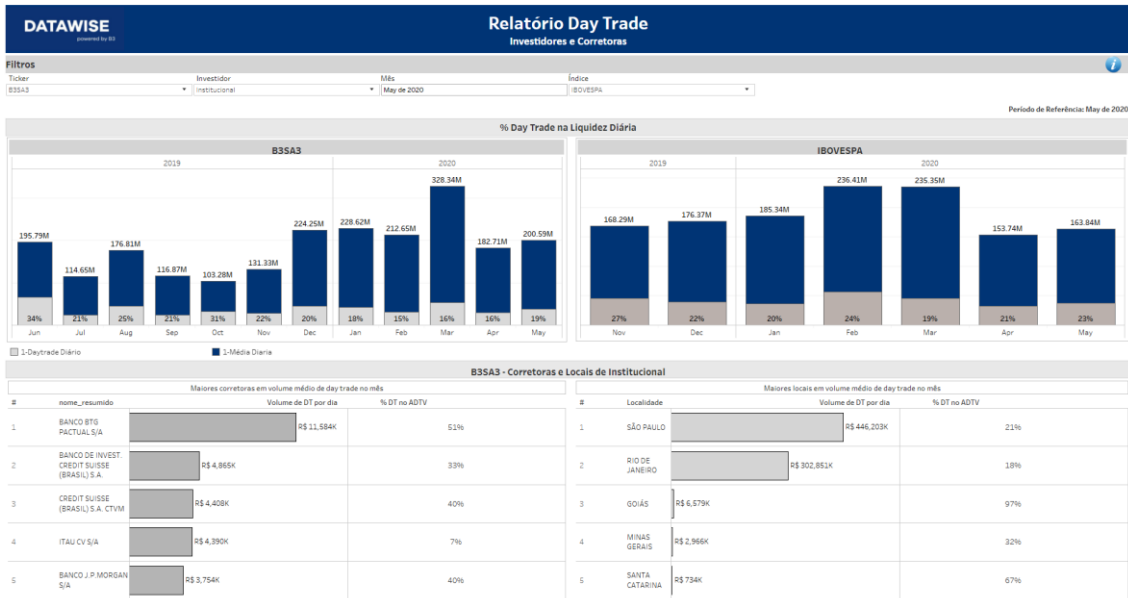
DATAWISE
powered by B3

Relatório Day Trade
Investidores e Corretoras

Filtros

| Ticker | Investidor | Mês | Índice |
|---|---|---|---|
| B3SA3 | Institucional | May de 2020 | IBOVESPA |

Período de Referência: May de 2020

% Day Trade na Liquidez Diária

B3SA3

2019 | 2020

195.79M 114.65M 176.81M 116.87M 103.28M 131.33M 224.25M 228.62M 212.65M 328.34M 182.71M 200.59M

34% 21% 25% 21% 31% 22% 20% 18% 15% 16% 16% 19%

Jun Jul Aug Sep Oct Nov Dec Jan Feb Mar Apr May

IBOVESPA

2019 | 2020

168.29M 176.37M 185.34M 236.41M 235.35M 153.74M 163.84M

27% 22% 20% 24% 19% 21% 23%

Nov Dec Jan Feb Mar Apr May

1-Daytrade Diário
1-Média Diaria

B3SA3 - Corretoras e Locais de Institucional

Maiores corretoras em volume médio de day trade no mês

| # | nome_resumido | Volume de DT por dia | % DT no ADTV |
|---|---|---|---|
| 1 | BANCO BTG PACTUAL S/A | R$ 11,584K | 51% |
| 2 | BANCO DE INVEST. CREDIT SUISSE (BRASIL) S.A. | R$ 4,865K | 33% |
| 3 | CREDIT SUISSE (BRASIL) S.A. CTVM | R$ 4,408K | 40% |
| 4 | ITAU CV S/A | R$ 4,390K | 7% |
| 5 | BANCO J.P.MORGAN S/A | R$ 3,754K | 40% |

Maiores locais em volume médio de day trade no mês

| # | Localidade | Volume de DT por dia | % DT no ADTV |
|---|---|---|---|
| 1 | SÃO PAULO | R$ 446,203K | 21% |
| 2 | RIO DE JANEIRO | R$ 302,851K | 18% |
| 3 | GOIÁS | R$ 6,579K | 97% |
| 4 | MINAS GERAIS | R$ 2,966K | 32% |
| 5 | SANTA CATARINA | R$ 734K | 67% |